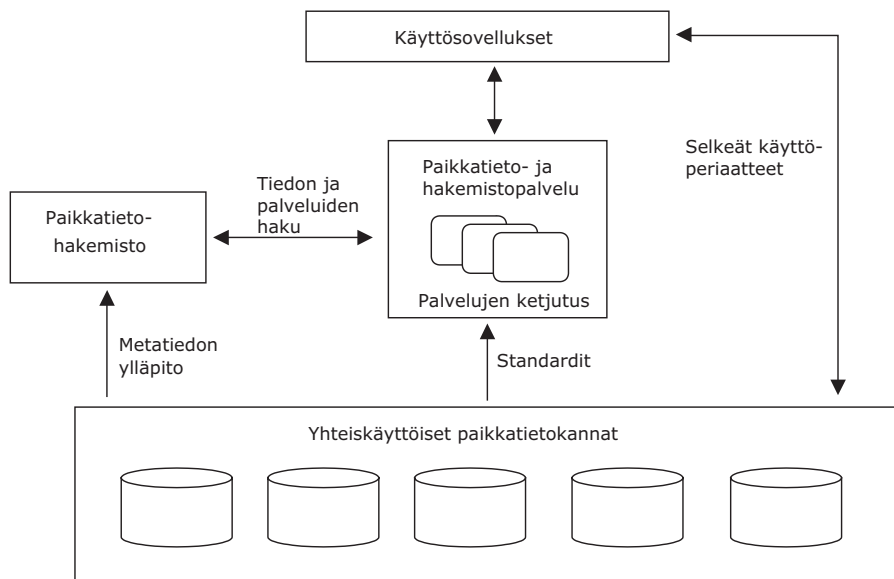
Käyttösovellukset

Selkeät käyttöperiaatteet

Paikkatieto- ja hakemistopalvelu

Palvelujen ketjutus

Tiedon ja palveluiden haku

Paikkatietohakemisto

Metatiedon ylläpito

Standardit

Yhteiskäyttöiset paikkatietokannat